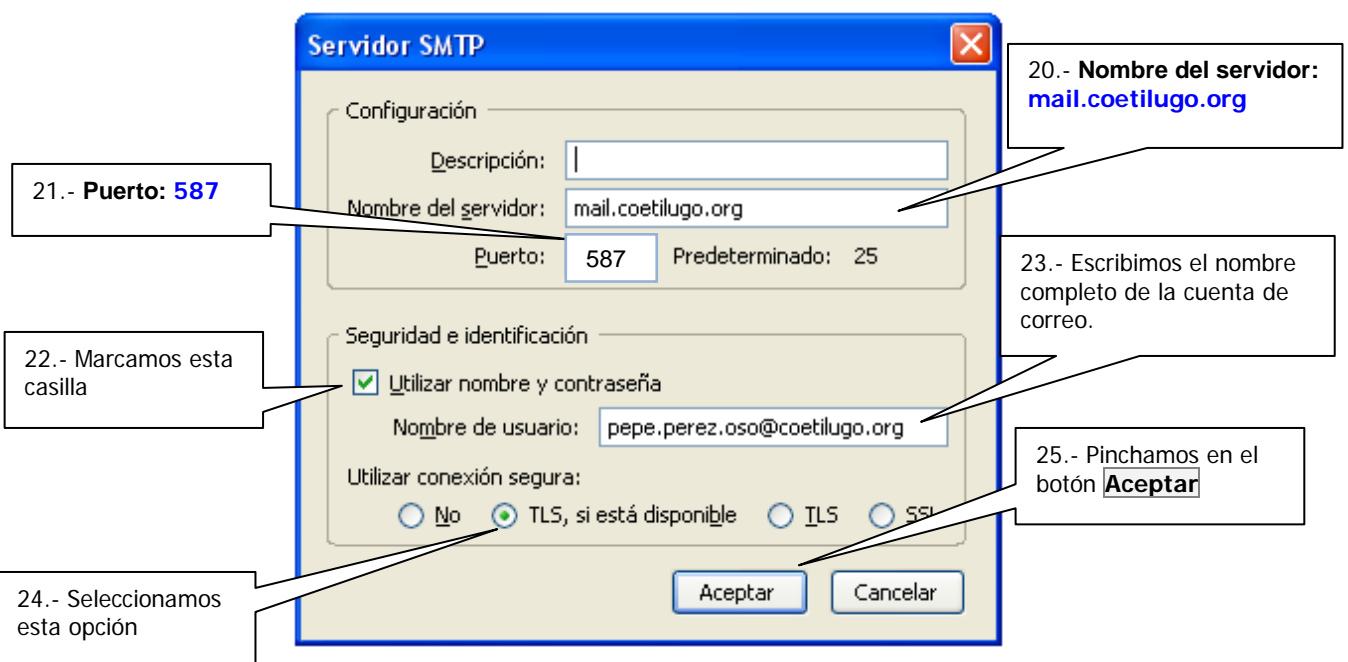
Servidor SMTP

20.- **Nombre del servidor:** mail.coetilugo.org

Configuración

Descripción:

21.- **Puerto: 587**

Nombre del servidor: mail.coetilugo.org

Puerto: 587 Predeterminado: 25

23.- Escribimos el nombre completo de la cuenta de correo.

Seguridad e identificación

22.- Marcamos esta casilla

Utilizar nombre y contraseña

Nombre de usuario: pepe.perez.oso@coetilugo.org

25.- Pinchamos en el botón **Aceptar**

Utilizar conexión segura:

No TLS, si está disponible TLS SSL

24.- Seleccionamos esta opción

Aceptar Cancelar